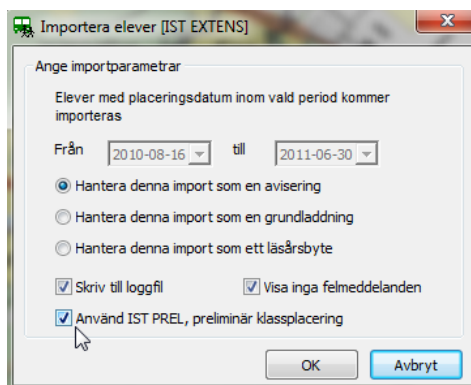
Importera elever [IST EXTENS]

Ange importparametrar

Elever med placeringsdatum inom vald period kommer importeras

Från 2010-08-16 till 2011-06-30

Hantera denna import som en avisering

Hantera denna import som en grundladdning

Hantera denna import som ett läsårsbyte

Skriv till loggfil

Visa inga felmeddelanden

Använd IST PREL, preliminär klassplacering

OK

Avbryt